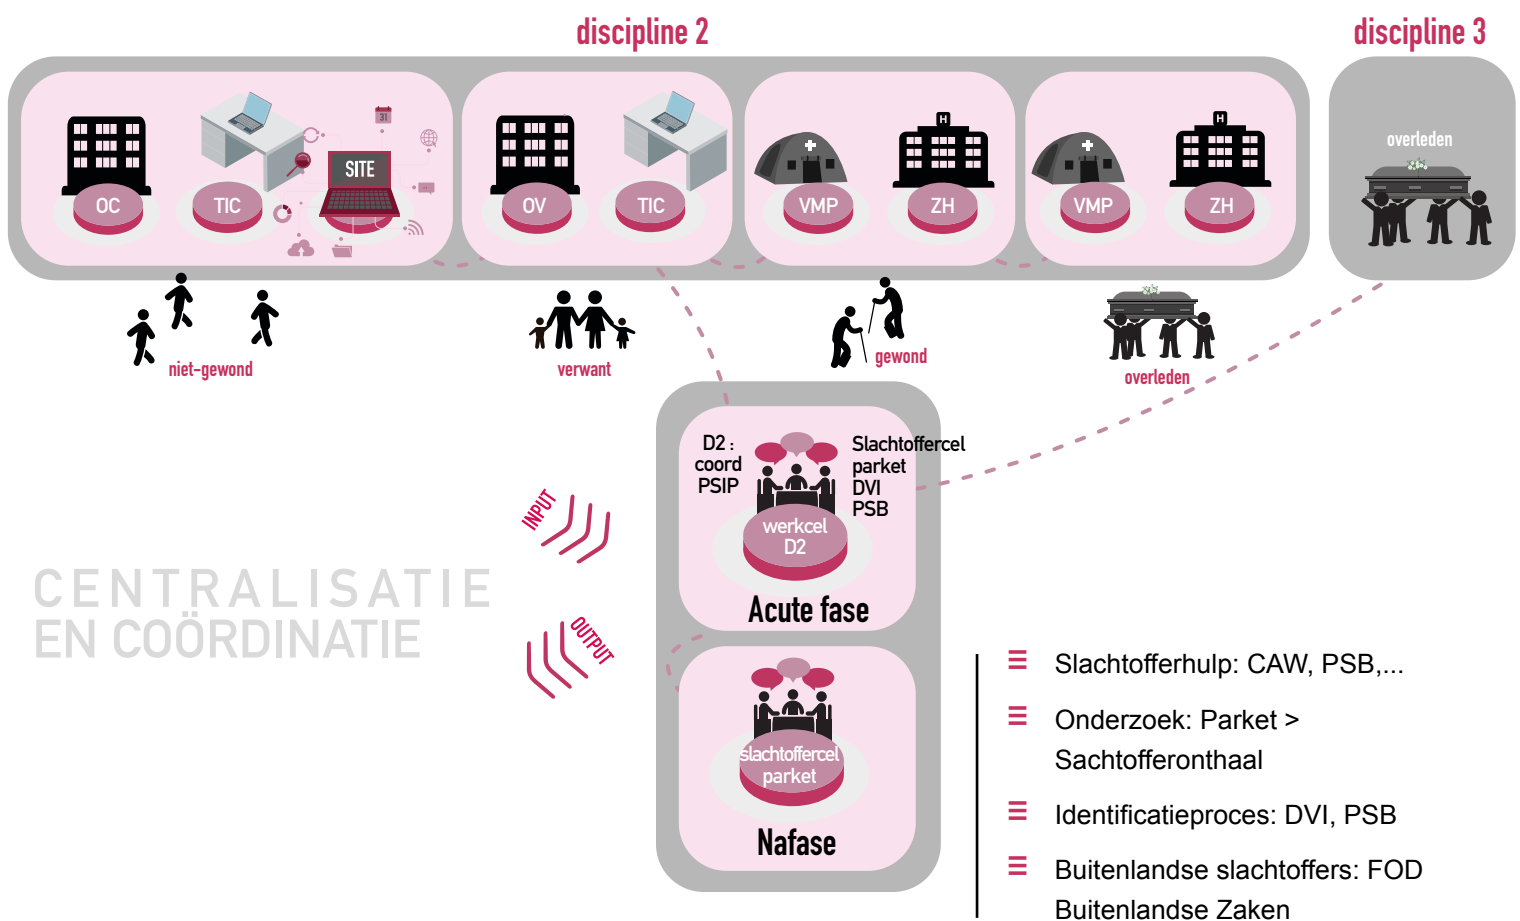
discipline 2

discipline 3

OC

TIC

SITE

31

OV

TIC

VMP

ZH

VMP

ZH

overleden

niet-gewond

verwant

gewond

overleden

D2 : coord PSIP

Slachtoffercel parket DVI PSB

werkcel D2

Acute fase

INPUT

OUTPUT

CENTRALISATIE EN COÖRDINATIE

slachtoffercel parket

Nafase

≡ Slachtofferhulp: CAW, PSB,...

≡ Onderzoek: Parket > Sachtofferonthaal

≡ Identificatieproces: DVI, PSB

≡ Buitenlandse slachtoffers: FOD Buitenlandse Zaken